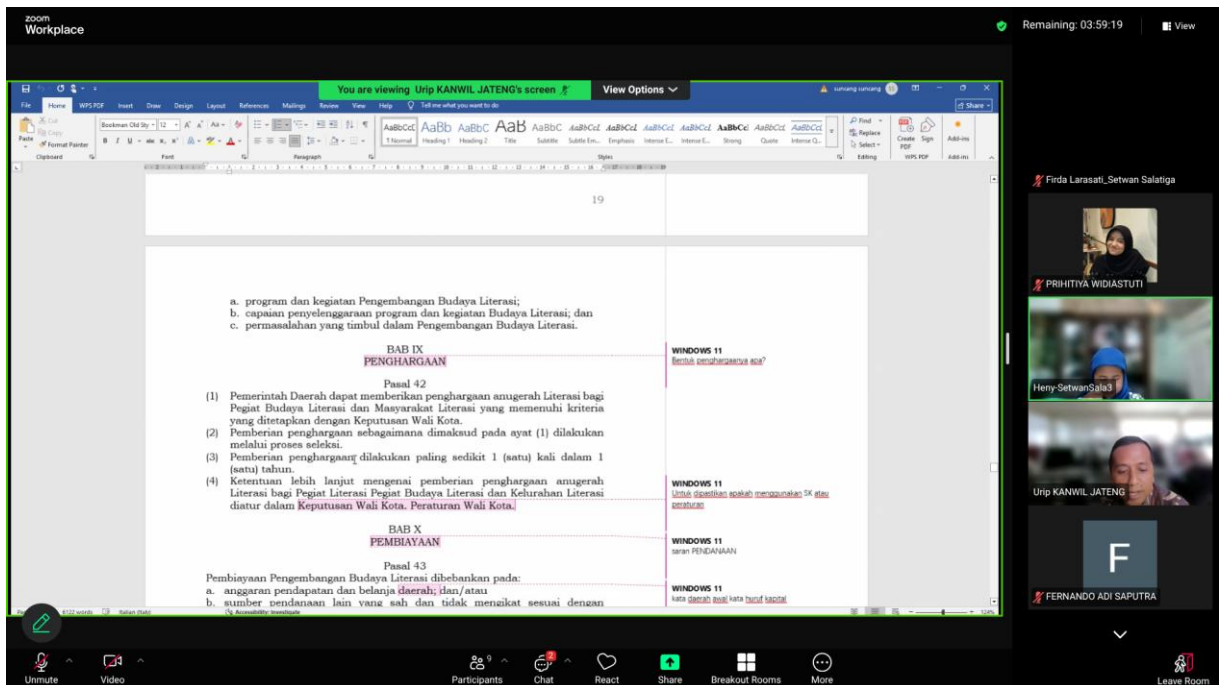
zoom Workplace

Remaining: 03:59:19

View

You are viewing Urip KANWIL JATENG's screen

View Options

File Home WPS PDF Insert Draw Design Layout References Mailings Review View Help Tell me what you want to do

sunsang suncang

Share

Cut Copy Paste Format Painter Clipboard

Bookman Old Sty 12 Font

Paragraph

AaBbCcL AaBb AaBbC AaB AaBbC AaBbCcL AaBbCcL AaBbCcL AaBbCcL AaBbCc AaBbCcL AaBbCcL

1 Normal Heading 1 Heading 2 Title Subtitle Subtle Em... Emphasis Intense E... Intense E... Strong Quote Intense Q...

Styles

Find Replace Select Editing

Create PDF Sign WPS PDF

Add-ins

19

a. program dan kegiatan Pengembangan Budaya Literasi;
b. capaian penyelenggaraan program dan kegiatan Budaya Literasi; dan
c. permasalahan yang timbul dalam Pengembangan Budaya Literasi.

BAB IX
PENGHARGAAN

Pasal 42

(1) Pemerintah Daerah dapat memberikan penghargaan anugerah Literasi bagi Pegiat Budaya Literasi dan Masyarakat Literasi yang memenuhi kriteria yang ditetapkan dengan Keputusan Wali Kota.
(2) Pemberian penghargaan sebagaimana dimaksud pada ayat (1) dilakukan melalui proses seleksi.
(3) Pemberian penghargaan dilakukan paling sedikit 1 (satu) kali dalam 1 (satu) tahun.
(4) Ketentuan lebih lanjut mengenai pemberian penghargaan anugerah Literasi bagi Pegiat Literasi Pegiat Budaya Literasi dan Kelurahan Literasi diatur dalam Keputusan Wali Kota. Peraturan Wali Kota.

BAB X
PEMBIAYAAN

Pasal 43

Pembiayaan Pengembangan Budaya Literasi dibebankan pada:
a. anggaran pendapatan dan belanja daerah; dan/atau
b. sumber pendanaan lain yang sah dan tidak mengikat sesuai dengan

WINDOWS 11
Bentuk penghargaanya apa?

WINDOWS 11
Untuk dipastikan apakah menggunakan SK atau peraturan

WINDOWS 11
saran PENDANAAN

WINDOWS 11
kata daerah awal kata huruf kapital

6122 words Italian (Italy) Accessibility: Investigate

124%

Firda Larasati_Setwan Salatiga

PRIHITIYA WIDIASTUTI

Heny-SetwanSala3

Urip KANWIL JATENG

F

FERNANDO ADI SAPUTRA

Unmute Video Participants 9 Chat 2 React Share Breakout Rooms More Leave Room